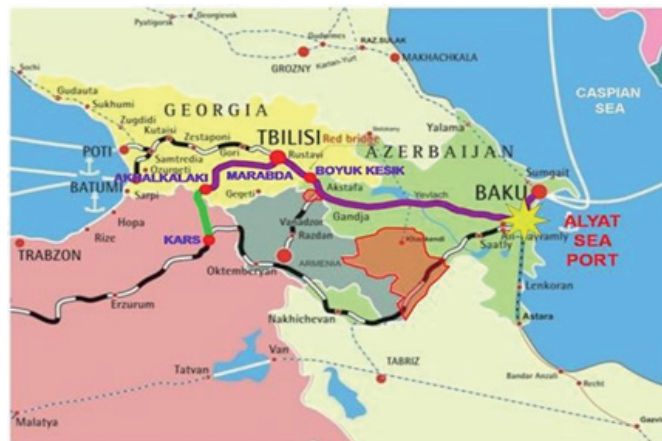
Pyatigorsk
Georgievsk
Sochi
Gudermes
RAZ.SULAK
GROZNY
Kizilyurt
MAKHACHKALA
Gudauta
Sukhumi
GEORGIA
CASPIAN SEA
Zugdidi
Kutaisi
Zestaponi
POTI
TBILISI
Red bridge
Yalama
Samtredia
Gori
Rustavi
AZERBAIJAN
Ozurgeti
BATUMI
AKHALKALAKI
MARABDA
BOYUK KESIK
Sumgait
Sarpi
Akstafa
Yevlach
BAKU
Geget
Gandja
ALYAT SEA PORT
Hopa
KARS
Vanadzor
Khankendi
Rize
Razdan
Alyat
TRABZON
Saatly
Shirvanly
ARMENIA
Oktemberyan
Lenkoran
Erzurum
Nakhichevan
Astara
Van
TABRIZ
Tatvan
Bandar Anzali
Rasht
Malatya